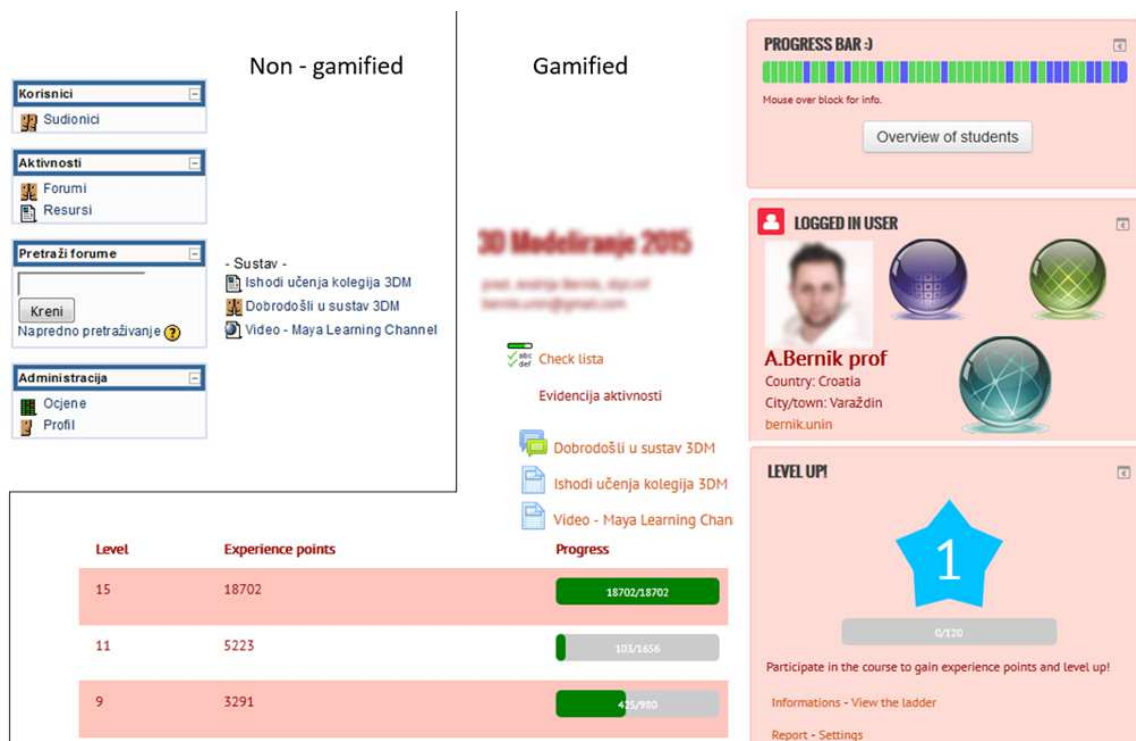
Non - gamified

Gamified

Korisnici
Sudionici

Aktivnosti
Forumi
Resursi

Pretraži forume
Kreni
Napredno pretraživanje

Administracija
Ocjene
Profil

- Sustav -
Ishodi učenja kolegija 3DM
Dobrodošli u sustav 3DM
Video - Maya Learning Channel

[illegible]

Check lista

Evidencija aktivnosti

Dobrodošli u sustav 3DM
Ishodi učenja kolegija 3DM
Video - Maya Learning Chan

PROGRESS BAR :)
Mouse over block for info.
Overview of students

LOGGED IN USER
A.Bernik prof
Country: Croatia
City/town: Varaždin
bernik.unin

LEVEL UP!
1
0/120
Participate in the course to gain experience points and level up!
Informations - View the ladder
Report - Settings

| Level | Experience points | Progress |
|---|---|---|
| 15 | 18702 | 18702/18702 |
| 11 | 5223 | 103/1656 |
| 9 | 3291 | 425/980 |